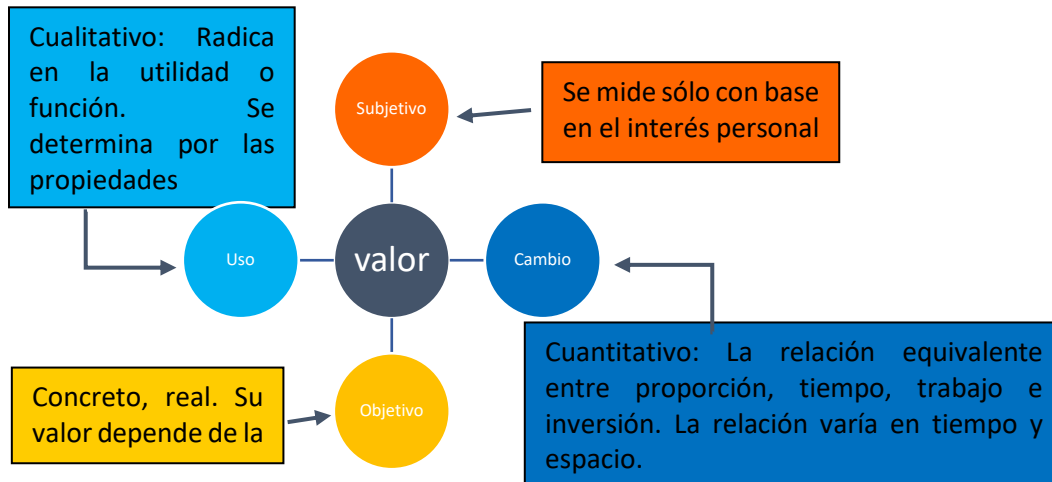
Cualitativo: Radica en la utilidad o función. Se determina por las propiedades

Subjetivo

Se mide sólo con base en el interés personal

Uso

valor

Cambio

Cuantitativo: La relación equivalente entre proporción, tiempo, trabajo e inversión. La relación varía en tiempo y espacio.

Concreto, real. Su valor depende de la

Objetivo